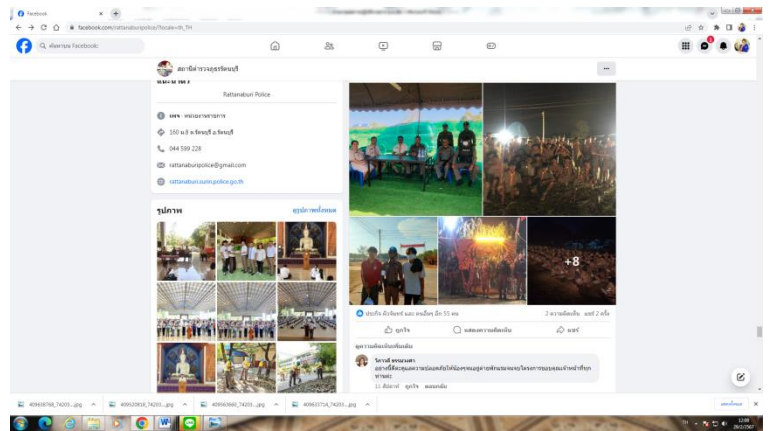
Facebook
facebook.com/rattanaburipolice/?locale=th_TH
ค้นหาบน Facebook
สถานีตำรวจภูธรรัตนบุรี
Rattanaburi Police
เพจ · หน่วยงานราชการ
150 ม.8 ต.รัตนบุรี อ.รัตนบุรี
044 599 228
rattanaburipolice@gmail.com
rattanaburi.surin.police.go.th
รูปภาพ
ดูรูปภาพทั้งหมด
+8
ประกิจ นักรัตนชาติ และ คนอื่นๆ อีก 55 คน
2 ความคิดเห็น แชร์ 2 ครั้ง
ถูกใจ
แสดงความคิดเห็น
แชร์
ดูความคิดเห็นเพิ่มเติม
วิภาวดี ทองมาเลศ
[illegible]
11 สัปดาห์ ถูกใจ ตอบกลับ
409658788_74203....jpg
409653858_74203....jpg
409650960_74203....jpg
409653714_74203....jpg
แสดงทั้งหมด